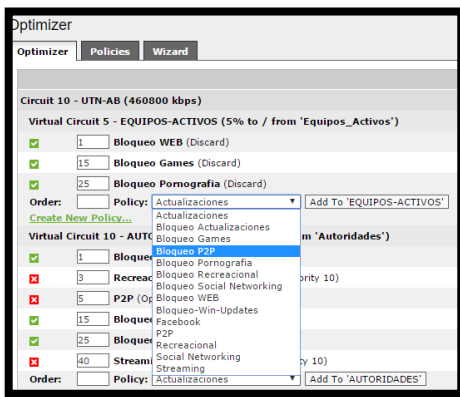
Optimizer

Optimizer | Policies | Wizard

Circuit 10 - UTN-AB (460800 kbps)

Virtual Circuit 5 - EQUIPOS-ACTIVOS (5% to / from 'Equipos_Activos')

1 Bloqueo WEB (Discard)

15 Bloqueo Games (Discard)

25 Bloqueo Pornografia (Discard)

Order: Policy: Actualizaciones ▼ Add To 'EQUIPOS-ACTIVOS'

Create New Policy...

Virtual Circuit 10 - AUTO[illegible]m 'Autoridades')

1 Bloque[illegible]

3 Recreac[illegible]rity 10)

5 P2P (Op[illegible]

15 Bloque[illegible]

25 Bloque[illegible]

40 Streami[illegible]y 10)

Order: Policy: Actualizaciones ▼ Add To 'AUTORIDADES'

Actualizaciones
Bloqueo Actualizaciones
Bloqueo Games
Bloqueo P2P
Bloqueo Pornografia
Bloqueo Recreacional
Bloqueo Social Networking
Bloqueo WEB
Bloqueo-Win-Updates
Facebook
P2P
Recreacional
Social Networking
Streaming